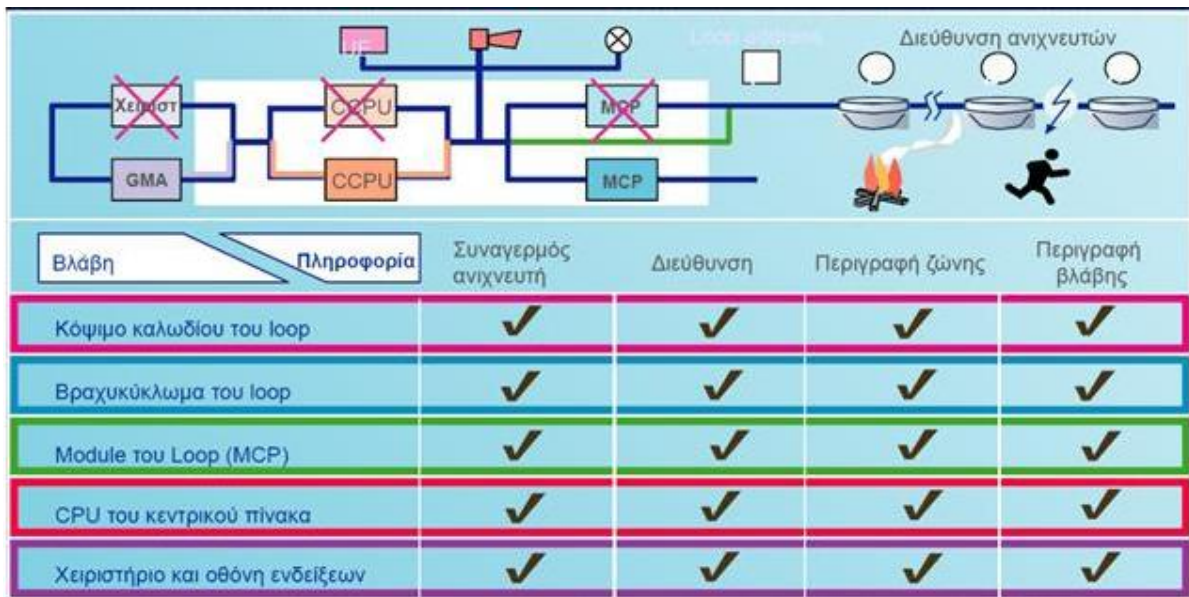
Χειριστ
CCPU
MCP
GMA
CCPU
MCP
UE
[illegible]
Διεύθυνση ανιχνευτών

| Βλάβη / Πληροφορία | Συναγερμός ανιχνευτή | Διεύθυνση | Περιγραφή ζώνης | Περιγραφή βλάβης |
|---|---|---|---|---|
| Κόψιμο καλωδίου του loop | ✓ | ✓ | ✓ | ✓ |
| Βραχυκύκλωμα του loop | ✓ | ✓ | ✓ | ✓ |
| Module του Loop (MCP) | ✓ | ✓ | ✓ | ✓ |
| CPU του κεντρικού πίνακα | ✓ | ✓ | ✓ | ✓ |
| Χειριστήριο και οθόνη ενδείξεων | ✓ | ✓ | ✓ | ✓ |